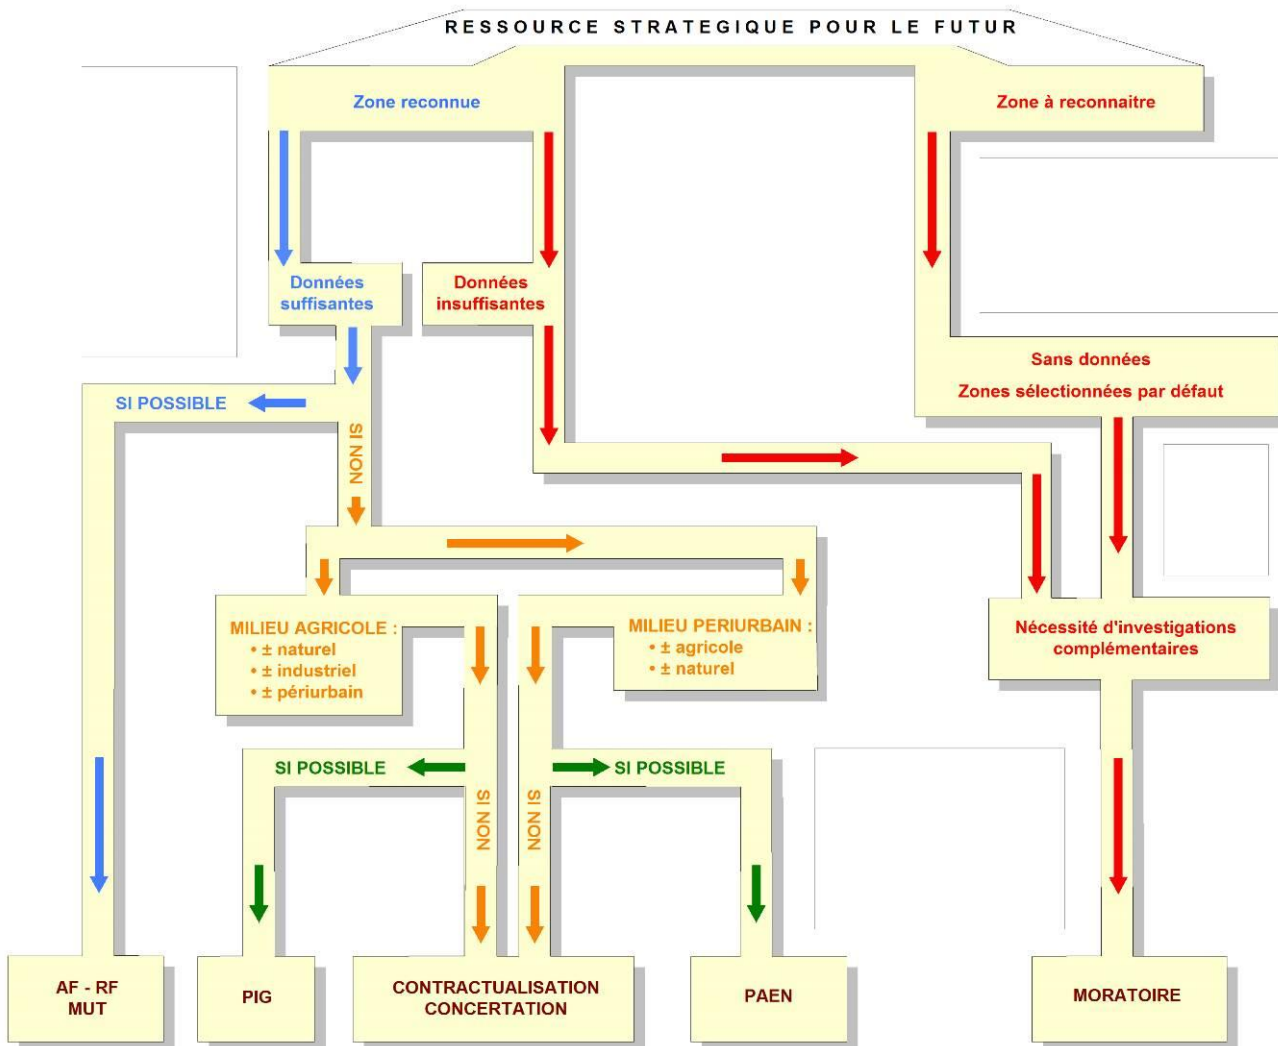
RESSOURCE STRATEGIQUE POUR LE FUTUR

Zone reconnue

Zone à reconnaitre

Données suffisantes

Données insuffisantes

Sans données

Zones sélectionnées par défaut

SI POSSIBLE

SI NON

MILIEU AGRICOLE :
• ± naturel
• ± industriel
• ± périurbain

MILIEU PERIURBAIN :
• ± agricole
• ± naturel

Nécessité d'investigations complémentaires

SI POSSIBLE

SI NON

SI NON

SI POSSIBLE

AF - RF
MUT

PIG

CONTRACTUALISATION
CONCERTATION

PAEN

MORATOIRE